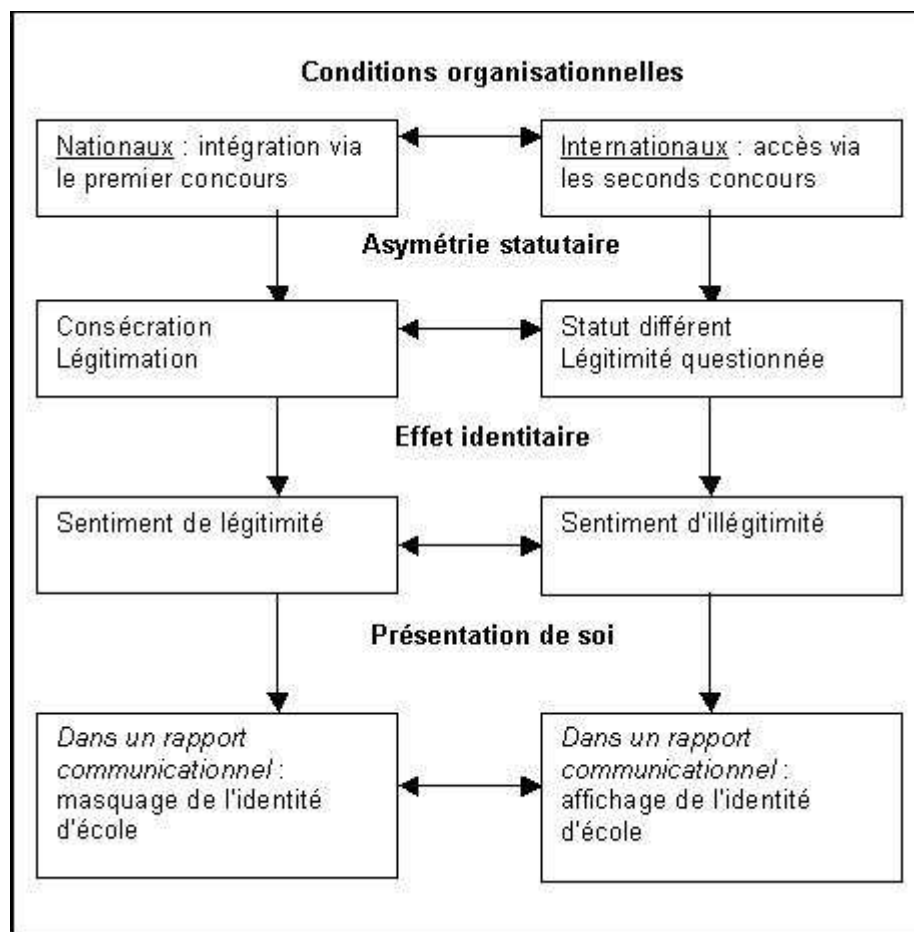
Conditions organisationnelles

Nationaux : intégration via le premier concours

Internationaux : accès via les seconds concours

Asymétrie statutaire

Consécration
Légitimation

Statut différent
Légitimité questionnée

Effet identitaire

Sentiment de légitimité

Sentiment d'illégitimité

Présentation de soi

*Dans un rapport communicationnel* : masquage de l'identité d'école

*Dans un rapport communicationnel* : affichage de l'identité d'école